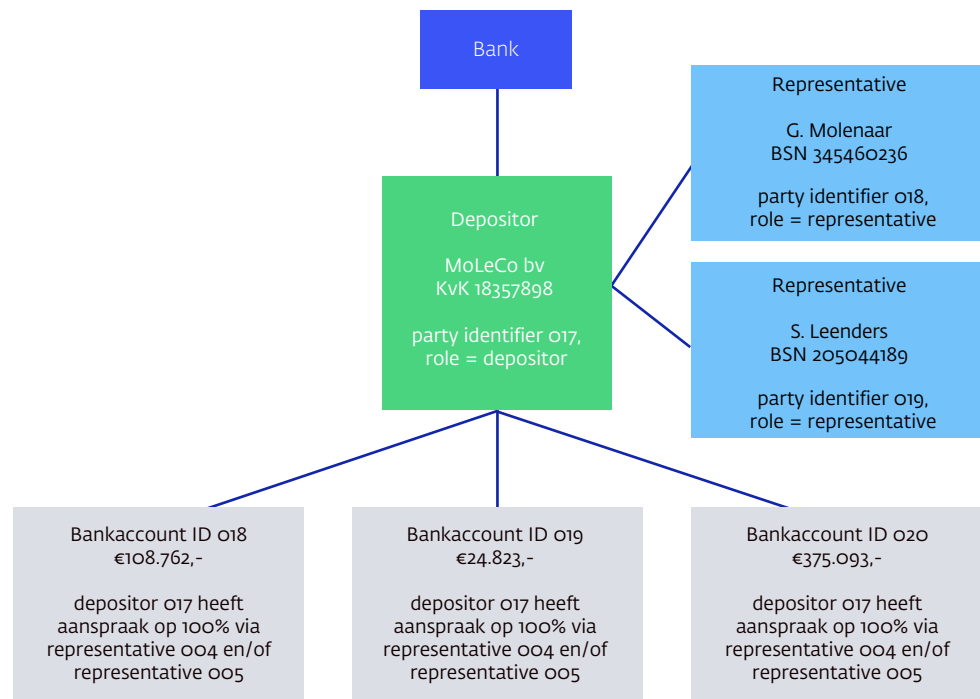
Bank

Depositor

MoLeCo bv
KvK 18357898

party identifier 017,
role = depositor

Representative

G. Molenaar
BSN 345460236

party identifier 018,
role = representative

Representative

S. Leenders
BSN 205044189

party identifier 019,
role = representative

Bankaccount ID 018
€108.762,-

depositor 017 heeft aanspraak op 100% via representative 004 en/of representative 005

Bankaccount ID 019
€24.823,-

depositor 017 heeft aanspraak op 100% via representative 004 en/of representative 005

Bankaccount ID 020
€375.093,-

depositor 017 heeft aanspraak op 100% via representative 004 en/of representative 005